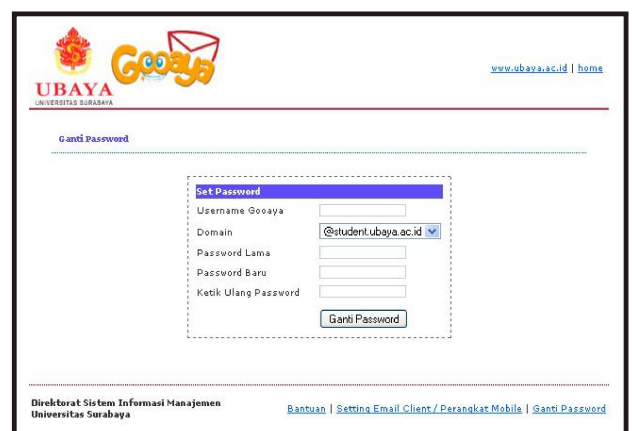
UBAYA
UNIVERSITAS SURABAYA

Gooaya

www.ubaya.ac.id | home

Ganti Password

Set Password

Username Gooaya

Domain @student.ubaya.ac.id

Password Lama

Password Baru

Ketik Ulang Password

Ganti Password

Direktorat Sistem Informasi Manajemen
Universitas Surabaya

Bantuan | Setting Email Client / Perangkat Mobile | Ganti Password